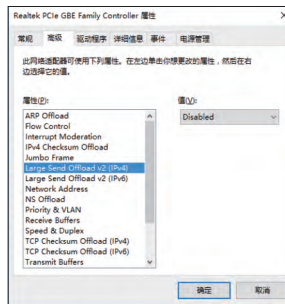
Realtek PCIe GBE Family Controller 属性

常规 高级 驱动程序 详细信息 事件 电源管理

此网络适配器可使用下列属性。在左边单击你想要更改的属性，然后在右边选择它的值。

属性(P):
ARP Offload
Flow Control
Interrupt Moderation
IPv4 Checksum Offload
Jumbo Frame
Large Send Offload v2 (IPv4)
Large Send Offload v2 (IPv6)
Network Address
NS Offload
Priority & VLAN
Receive Buffers
Speed & Duplex
TCP Checksum Offload (IPv4)
TCP Checksum Offload (IPv6)
Transmit Buffers

值(V):
Disabled

确定 取消